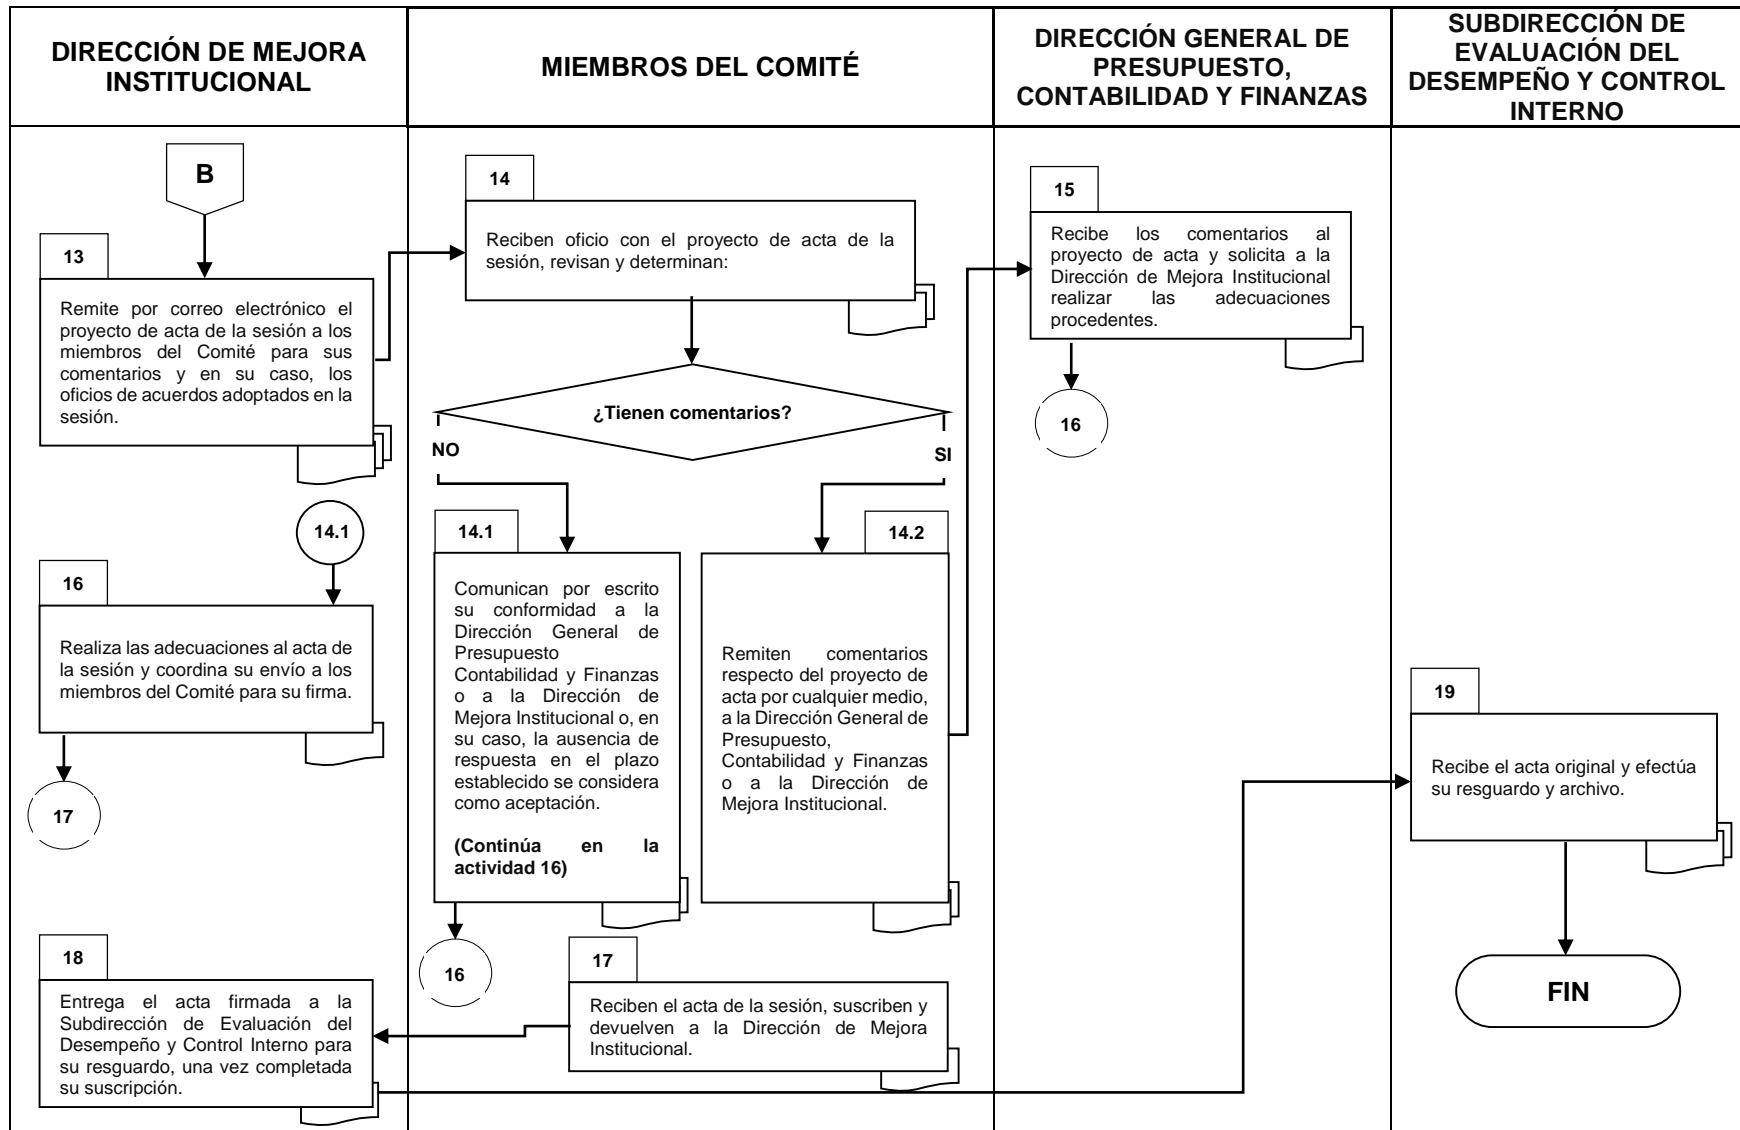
| DIRECCIÓN DE MEJORA INSTITUCIONAL | MIEMBROS DEL COMITÉ | DIRECCIÓN GENERAL DE PRESUPUESTO, CONTABILIDAD Y FINANZAS | SUBDIRECCIÓN DE EVALUACIÓN DEL DESEMPEÑO Y CONTROL INTERNO |
|---|---|---|---|

B

13

Remite por correo electrónico el proyecto de acta de la sesión a los miembros del Comité para sus comentarios y en su caso, los oficios de acuerdos adoptados en la sesión.

14

Reciben oficio con el proyecto de acta de la sesión, revisan y determinan:

¿Tienen comentarios?

NO

SI

15

Recibe los comentarios al proyecto de acta y solicita a la Dirección de Mejora Institucional realizar las adecuaciones procedentes.

16

14.1

16

Realiza las adecuaciones al acta de la sesión y coordina su envío a los miembros del Comité para su firma.

17

14.1

Comunican por escrito su conformidad a la Dirección General de Presupuesto Contabilidad y Finanzas o a la Dirección de Mejora Institucional o, en su caso, la ausencia de respuesta en el plazo establecido se considera como aceptación.

(Continúa en la actividad 16)

16

14.2

Remiten comentarios respecto del proyecto de acta por cualquier medio, a la Dirección General de Presupuesto, Contabilidad y Finanzas o a la Dirección de Mejora Institucional.

19

Recibe el acta original y efectúa su resguardo y archivo.

18

Entrega el acta firmada a la Subdirección de Evaluación del Desempeño y Control Interno para su resguardo, una vez completada su suscripción.

17

Reciben el acta de la sesión, suscriben y devuelven a la Dirección de Mejora Institucional.

FIN